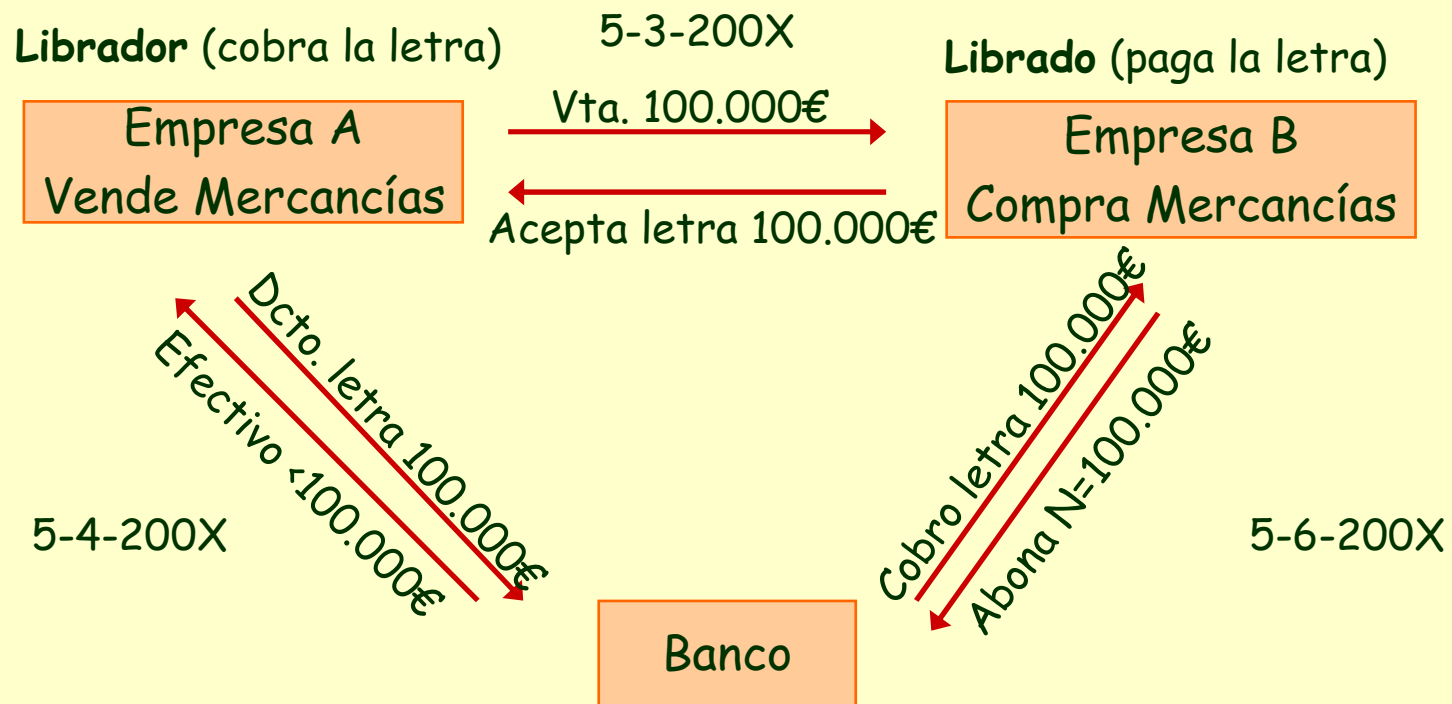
Librador (cobra la letra)

5-3-200X

Librado (paga la letra)

Empresa A
Vende Mercancías

Vta. 100.000€

Acepta letra 100.000€

Empresa B
Compra Mercancías

Dcto. letra 100.000€

Efectivo <100.000€

Cobro letra 100.000€

Abona N=100.000€

5-4-200X

5-6-200X

Banco